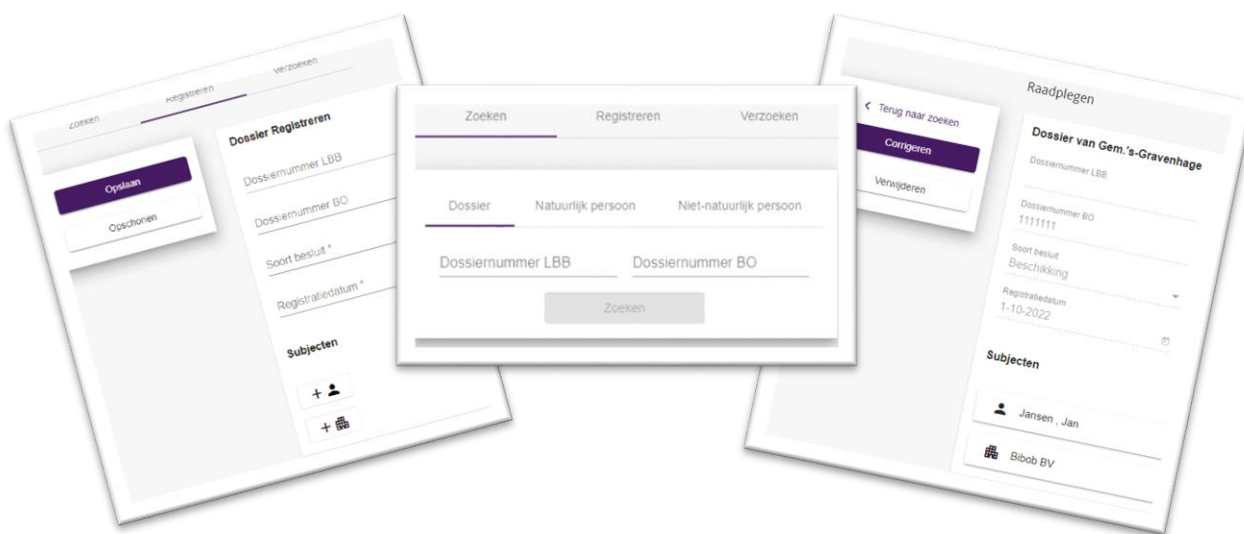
Zoeken
Registreren
Verzoeken

Opslaan
Opschonen

Dossier Registreren
Dossiernummer LBB
Dossiernummer BO
Soort besluit *
Registratiedatum *
Subjecten
+
+

Zoeken
Registreren
Verzoeken

Dossier
Natuurlijk persoon
Niet-natuurlijk persoon

Dossiernummer LBB
Dossiernummer BO

Zoeken

Raadplegen

< Terug naar zoeken
Corrigeren
Verwijderen

Dossier van Gem.'s-Gravenhage
Dossiernummer LBB
Dossiernummer BO
1111111
Soort besluit
Beschikking
Registratiedatum
1-10-2022
Subjecten
Jansen , Jan
Bibob BV